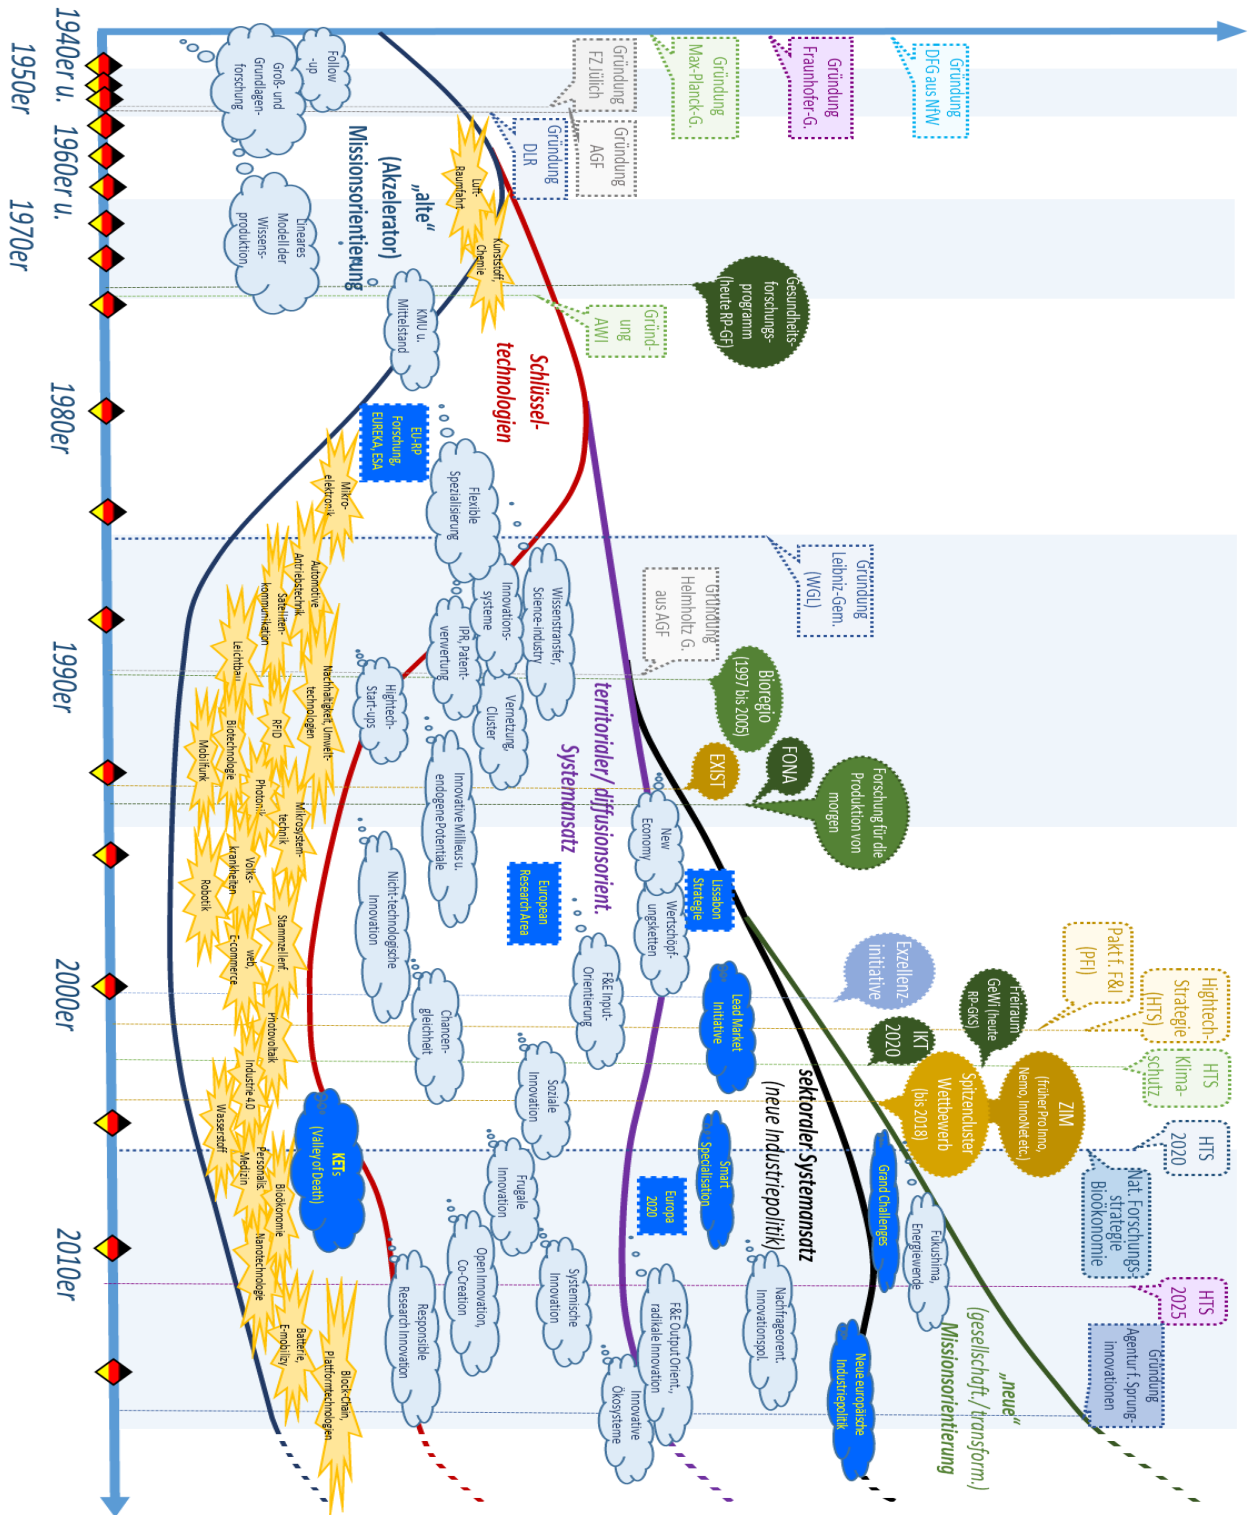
1940er u. 1950er

1960er u. 1970er

1980er

1990er

2000er

2010er

Follow-up

Groß- und Grundlagenforschung

Lineares Modell der Wissensproduktion

„alte" (Akzelerator) Missionsorientierung

Luft-Raumfahrt

Kunststoff, Chemie

KMU u. Mittelstand

Gründung FZ Jülich

Gründung DLR

Gründung AGF

Gründung Max-Planck-G.

Gründung Fraunhofer-G.

Gründung DFG aus NfW

Gesundheitsforschungsprogramm (heute RP-GF)

Gründung AWI

Schlüsseltechnologien

EU-RP Forschung, EUREKA, ESA

Mikroelektronik

Flexible Spezialisierung

Automotive Antriebstechnik

Satellitenkommunikation

Leichtbau

Nachhaltigkeit, Umwelttechnologien

RFID

Biotechnologie

Mobilfunk

Photonik

Mikrosystemtechnik

Volkskrankheiten

Robotik

Stammzellenf.

web, E-commerce

Photovoltaik

Industrie 4.0

Wasserstoff

Medizin

Personalis.

Bioökonomie

Nanotechnologie

Batterie, E-mobility

Block-chain, Plattformtechnologien

Wissenstransfer, Science-industry

Innovationssysteme

IPR, Patentverwertung

Hightech-Start-ups

Vernetzung, Cluster

Innovative Milieus u. endogene Potentiale

Nicht-technologische Innovation

Chancengleichheit

Gründung Leibniz-Gem. (WGL)

Gründung Helmholtz G. aus AGF

BioRegio (1997 bis 2005)

FONA

EXIST

Forschung für die Produktion von morgen

territorialer/ diffusionsorient. Systemansatz

New Economy

European Research Area

Lissabon Strategie

Wertschöpfungsketten

F&E Input-Orientierung

Soziale Innovation

Frugale Innovation

Open Innovation, Co-Creation

Systemische Innovation

Responsible Research Innovation

KETs (Valley of Death)

Exzellenzinitiative

Pakt f. F&I (PFI)

Hightech-Strategie (HTS)

Freiraum GeWi (heute RP-GKS)

IKT 2020

HTS Klimaschutz

Lead Market Initiative

ZIM (früher Pro Inno, Nemo, InnoNet etc.)

Spitzencluster Wettbewerb (bis 2018)

HTS 2020

sektoraler Systemansatz (neue Industriepolitik)

Smart Specialisation

Europa 2020

Grand Challenges

Fukushima, Energiewende

Nat. Forschungsstrategie Bioökonomie

HTS 2025

Nachfrageorient. Innovationspol.

F&E Output Orient., radikale Innovation

Innovative Ökosysteme

Neue europäische Industriepolitik

Gründung Agentur f. Sprunginnovationen

„neue" (gesellschaft./transform.) Missionsorientierung